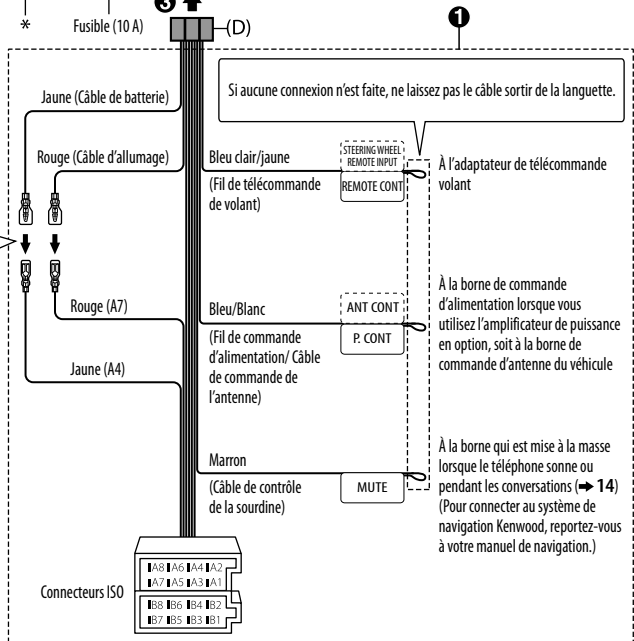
*

Fusible (10 A)

❸

(D)

❶

Si aucune connexion n'est faite, ne laissez pas le câble sortir de la languette.

Jaune (Câble de batterie)

Rouge (Câble d'allumage)

Bleu clair/jaune

(Fil de télécommande de volant)

STEERING WHEEL REMOTE INPUT

REMOTE CONT

À l'adaptateur de télécommande volant

Rouge (A7)

Bleu/Blanc

(Fil de commande d'alimentation/ Câble de commande de l'antenne)

ANT CONT

P. CONT

À la borne de commande d'alimentation lorsque vous utilisez l'amplificateur de puissance en option, soit à la borne de commande d'antenne du véhicule

Jaune (A4)

Marron

(Câble de contrôle de la sourdine)

MUTE

À la borne qui est mise à la masse lorsque le téléphone sonne ou pendant les conversations (➜ 14) (Pour connecter au système de navigation Kenwood, reportez-vous à votre manuel de navigation.)

Connecteurs ISO

A8 A6 A4 A2
A7 A5 A3 A1

B8 B6 B4 B2
B7 B5 B3 B1